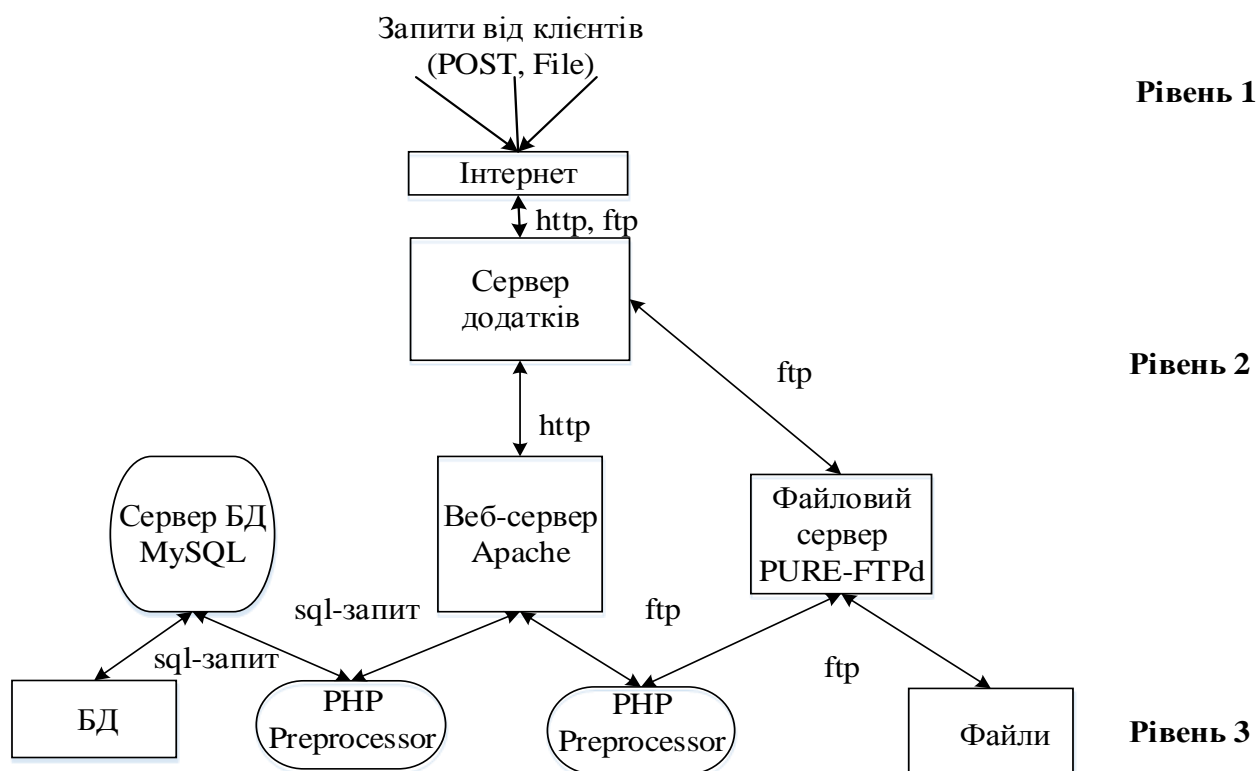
Запити від клієнтів (POST, File)

Рівень 1

Інтернет

http, ftp

Сервер додатків

Рівень 2

ftp

http

Сервер БД MySQL

Веб-сервер Apache

Файловий сервер PURE-FTPd

sql-запит

ftp

sql-запит

ftp

БД

PHP Preprocessor

PHP Preprocessor

Файли

Рівень 3